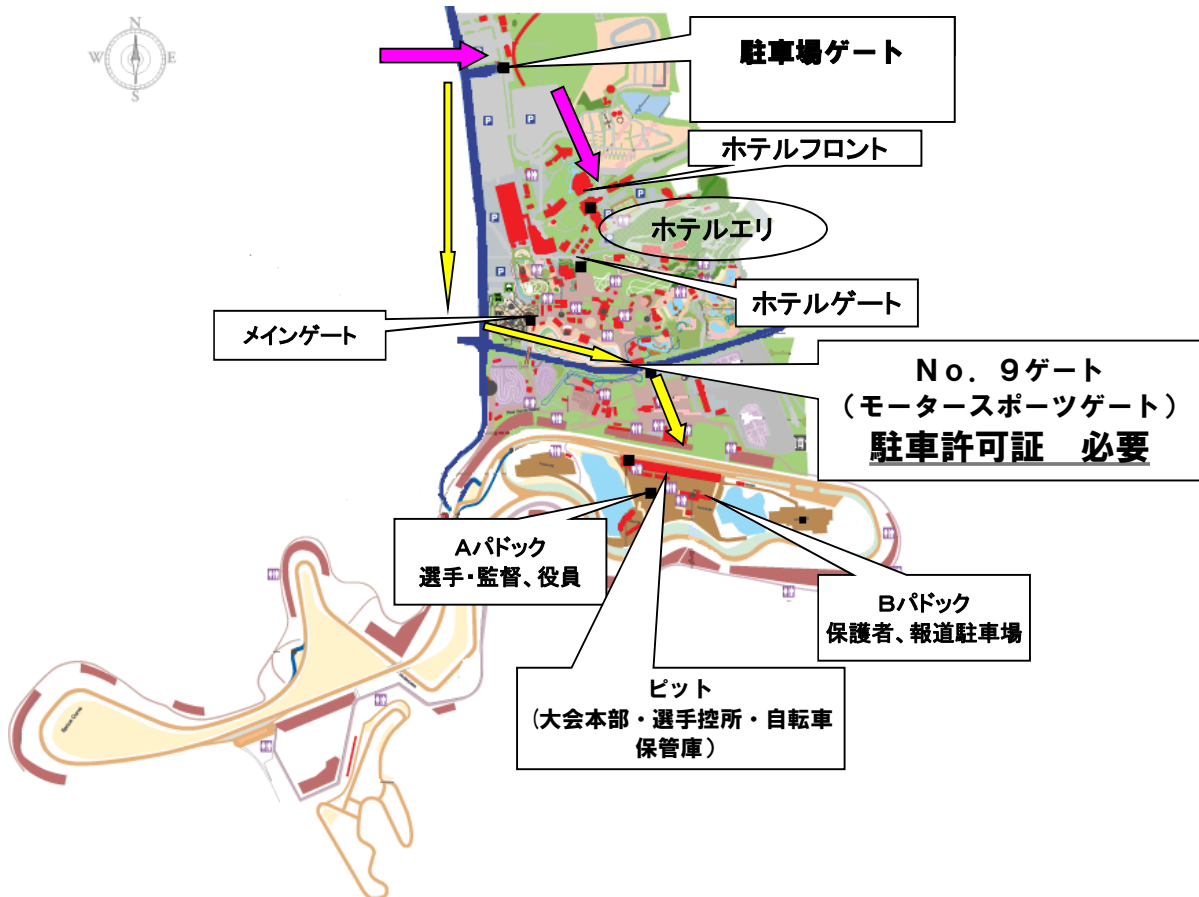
N
W E
S

駐車場ゲート

ホテルフロント

ホテルエリ

ホテルゲート

メインゲート

Ｎｏ．９ゲート
（モータースポーツゲート）
駐車許可証　必要

Aパドック
選手･監督、役員

Bパドック
保護者、報道駐車場

ピット
（大会本部・選手控所・自転車保管庫）